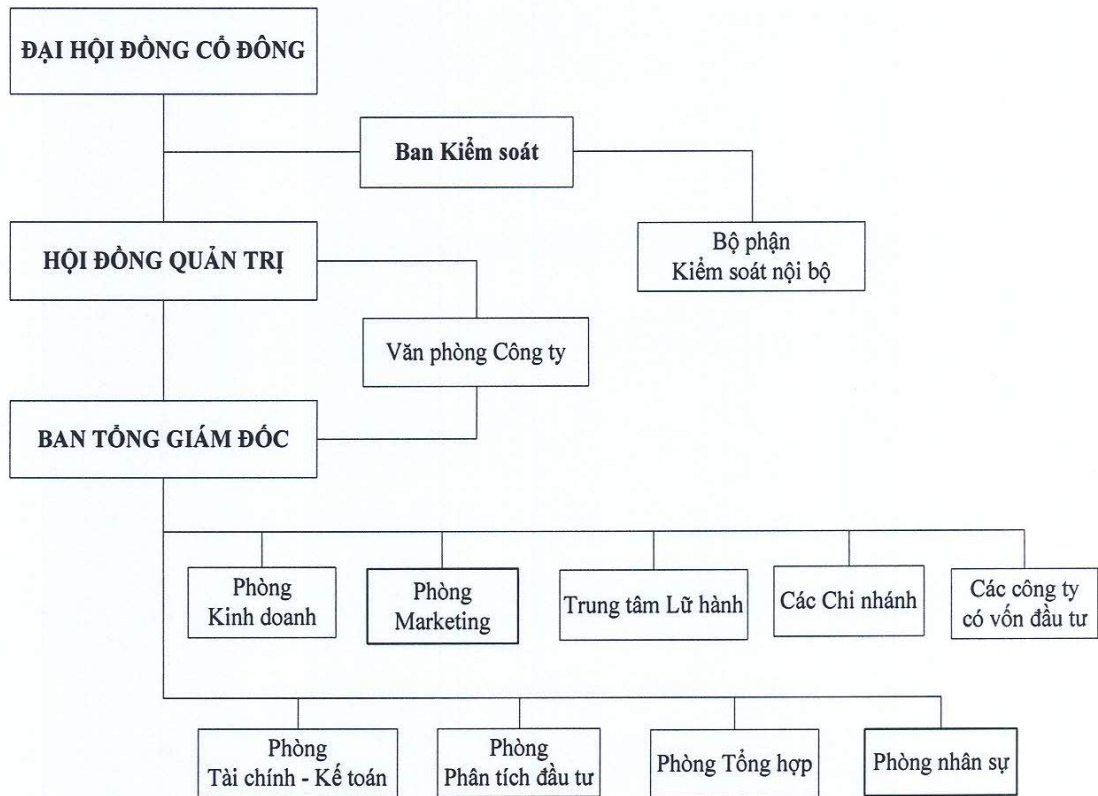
ĐẠI HỘI ĐỒNG CỔ ĐÔNG

Ban Kiểm soát

HỘI ĐỒNG QUẢN TRỊ

Bộ phận Kiểm soát nội bộ

Văn phòng Công ty

BAN TỔNG GIÁM ĐỐC

Phòng Kinh doanh

Phòng Marketing

Trung tâm Lữ hành

Các Chi nhánh

Các công ty có vốn đầu tư

Phòng Tài chính - Kế toán

Phòng Phân tích đầu tư

Phòng Tổng hợp

Phòng nhân sự